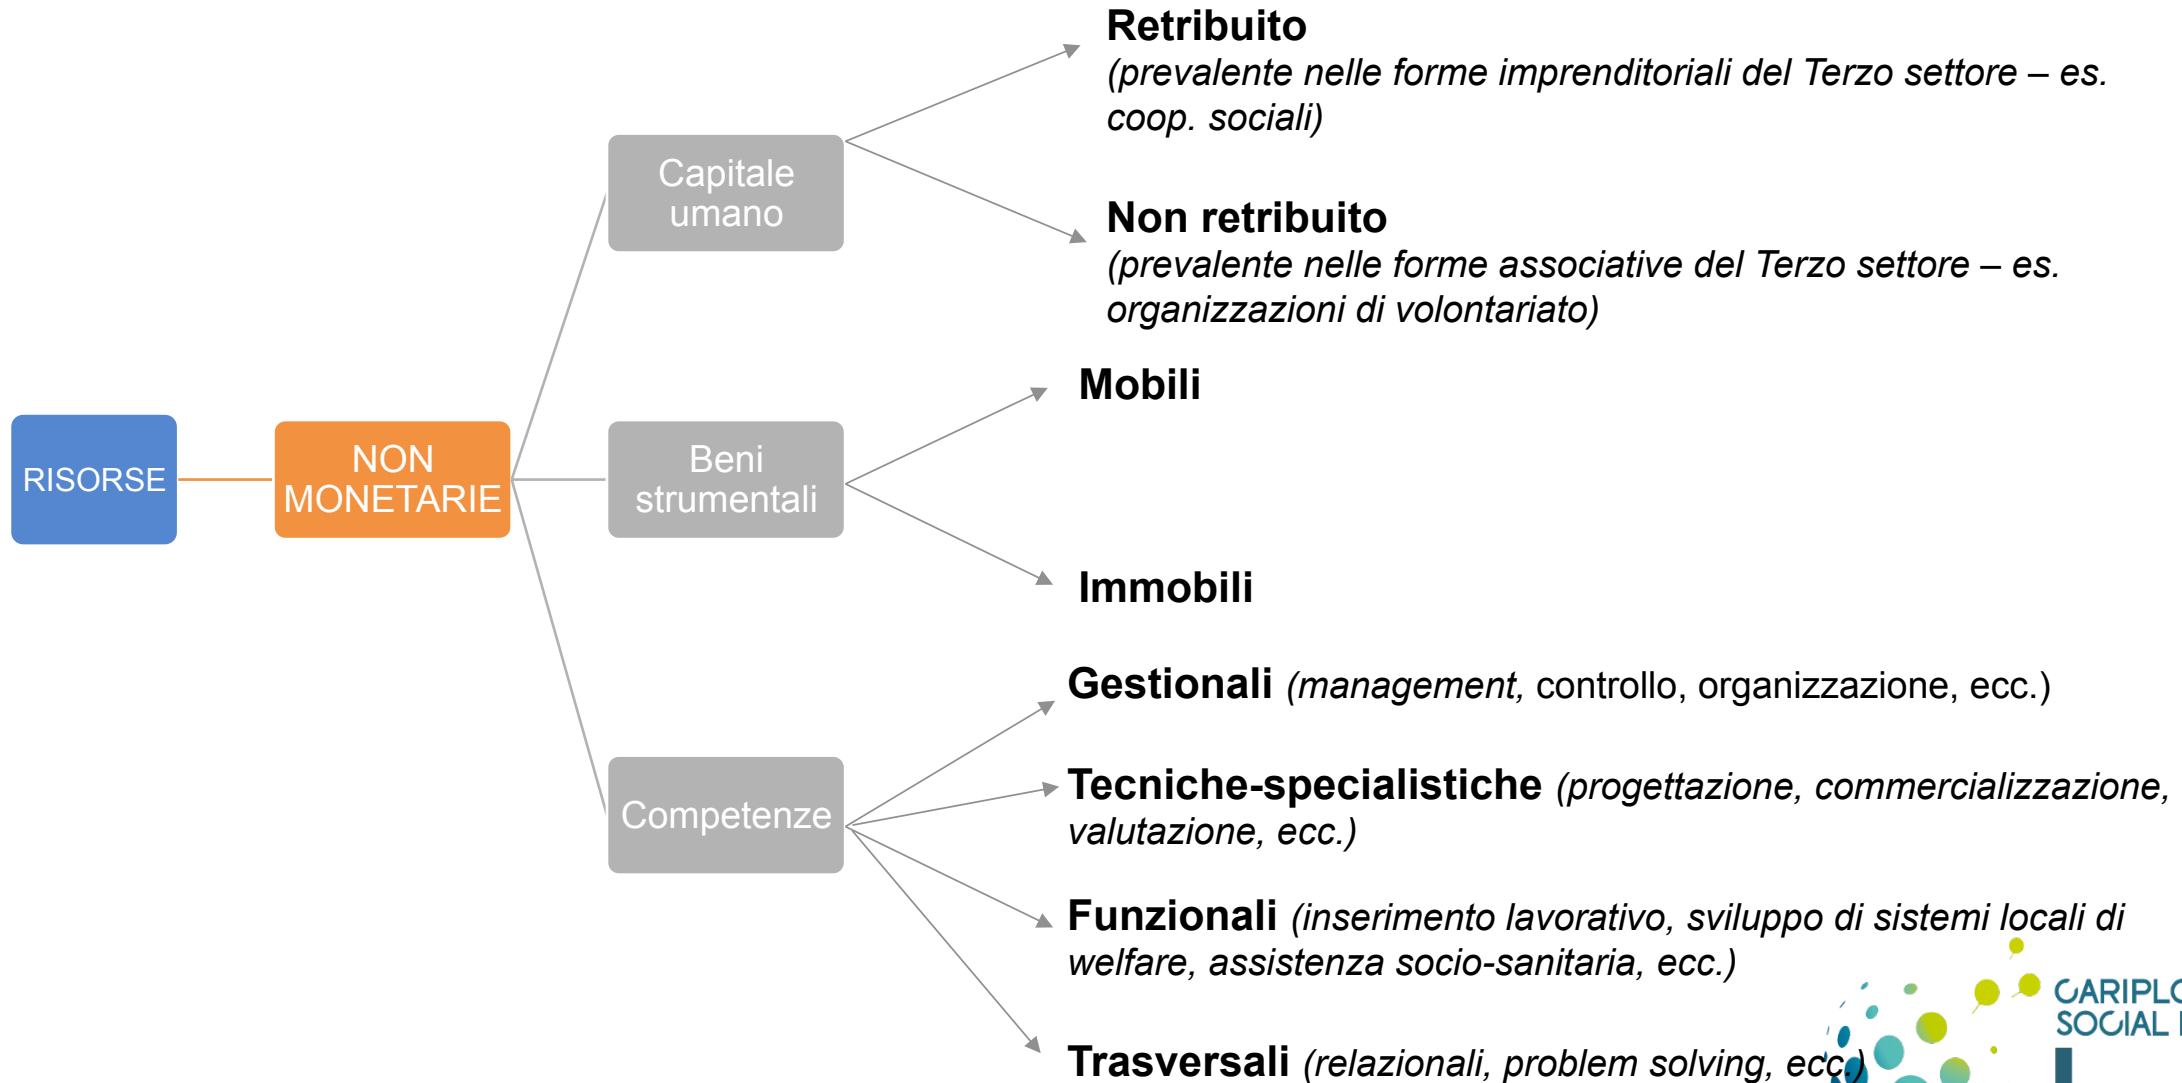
RISORSE

NON MONETARIE

Capitale umano

Retribuito
(prevalente nelle forme imprenditoriali del Terzo settore – es. coop. sociali)

Non retribuito
(prevalente nelle forme associative del Terzo settore – es. organizzazioni di volontariato)

Beni strumentali

Mobili

Immobili

Competenze

Gestionali (management, controllo, organizzazione, ecc.)

Tecniche-specialistiche (progettazione, commercializzazione, valutazione, ecc.)

Funzionali (inserimento lavorativo, sviluppo di sistemi locali di welfare, assistenza socio-sanitaria, ecc.)

Trasversali (relazionali, problem solving, ecc.)

CARIPLO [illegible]
SOCIAL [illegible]